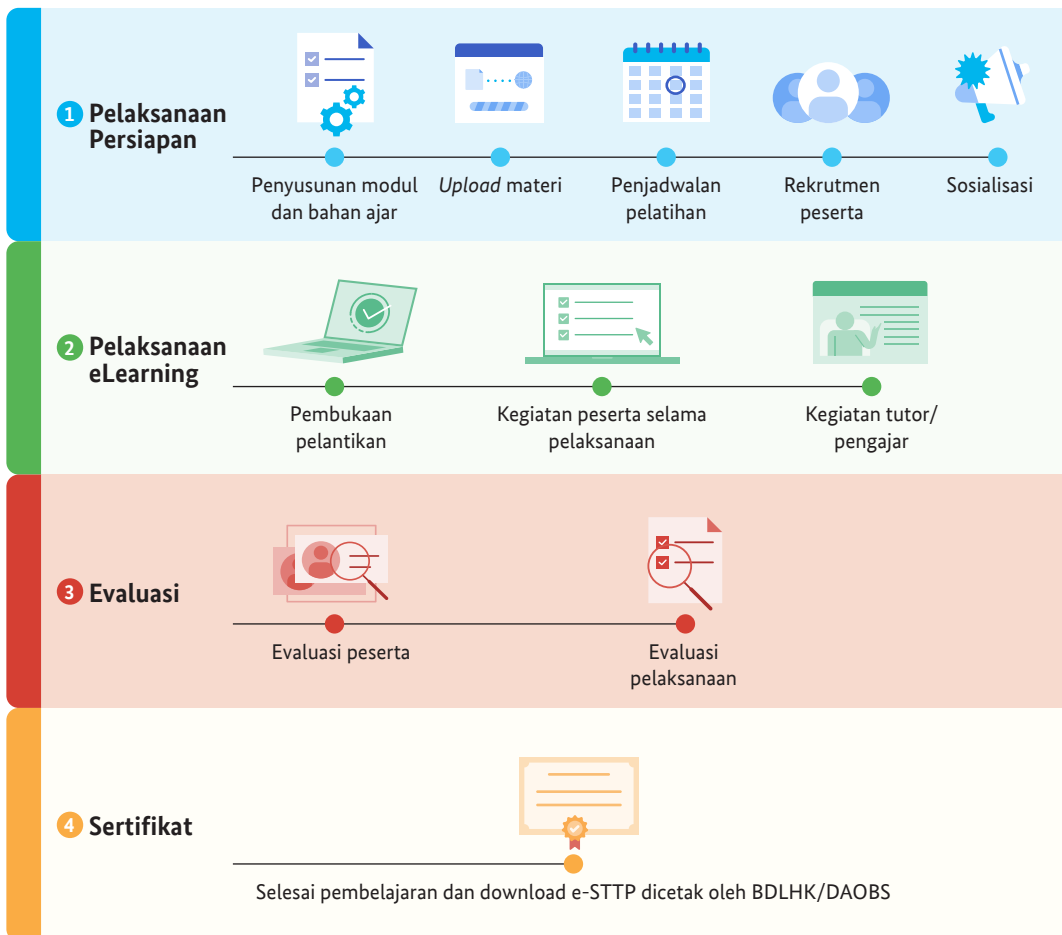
1 Pelaksanaan Persiapan

Penyusunan modul dan bahan ajar

*Upload* materi

Penjadwalan pelatihan

Rekrutmen peserta

Sosialisasi

2 Pelaksanaan eLearning

Pembukaan pelantikan

Kegiatan peserta selama pelaksanaan

Kegiatan tutor/ pengajar

3 Evaluasi

Evaluasi peserta

Evaluasi pelaksanaan

4 Sertifikat

Selesai pembelajaran dan download e-STTP dicetak oleh BDLHK/DAOBS